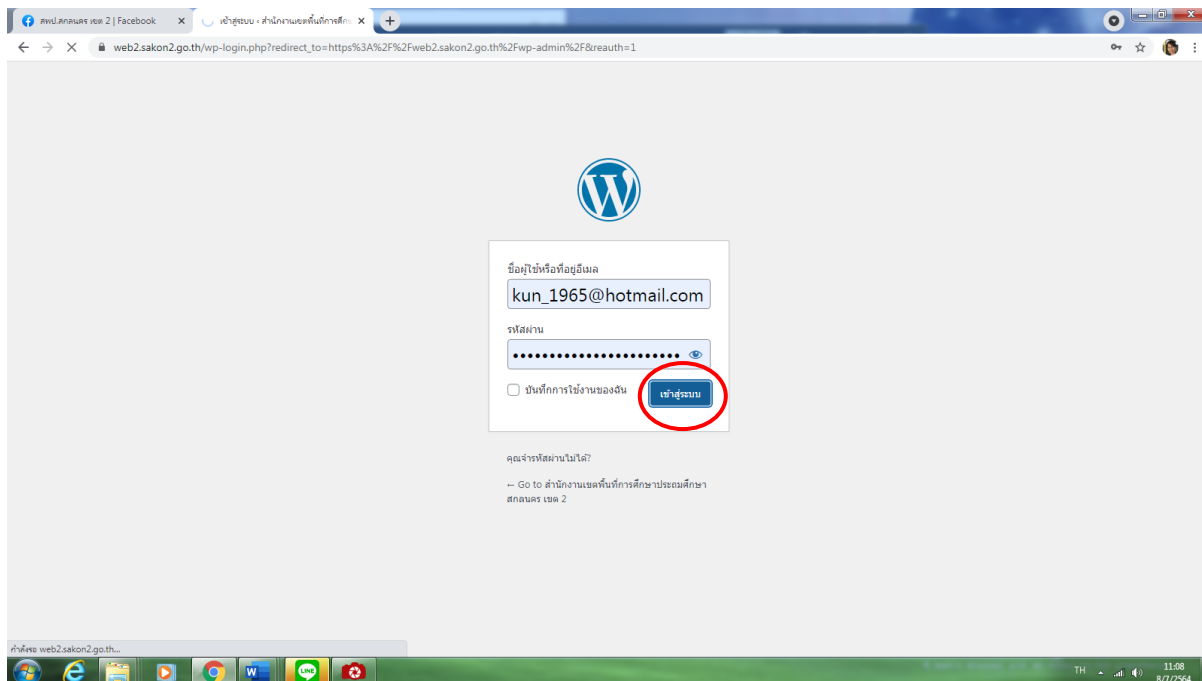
สพป.สกลนคร เขต 2 | Facebook ×
เข้าสู่ระบบ ‹ สำนักงานเขตพื้นที่การศึก ×
+

web2.sakon2.go.th/wp-login.php?redirect_to=https%3A%2F%2Fweb2.sakon2.go.th%2Fwp-admin%2F&reauth=1

ชื่อผู้ใช้หรือที่อยู่อีเมล
kun_1965@hotmail.com
รหัสผ่าน
••••••••••••••••••••••
บันทึกการใช้งานของฉัน
เข้าสู่ระบบ

คุณจำรหัสผ่านไม่ได้?

← Go to สำนักงานเขตพื้นที่การศึกษาประถมศึกษา สกลนคร เขต 2

กำลังรอ web2.sakon2.go.th...

TH
11:08
8/7/2564